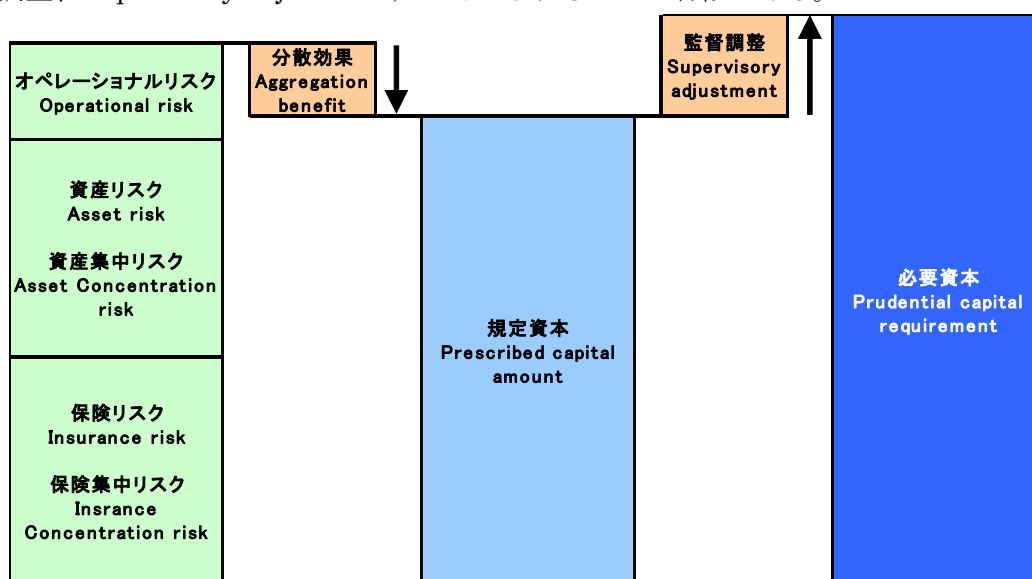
オペレーショナルリスク
Operational risk

資産リスク
Asset risk

資産集中リスク
Asset Concentration risk

保険リスク
Insurance risk

保険集中リスク
Insrance Concentration risk

分散効果
Aggregation benefit

規定資本
Prescribed capital amount

監督調整
Supervisory adjustment

必要資本
Prudential capital requirement